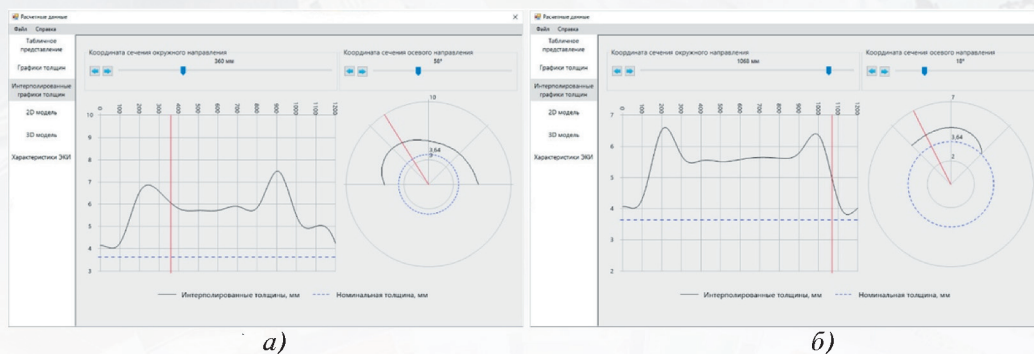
Расчетные данные
Файл Справка
Табличное представление
Графики толщин
Интерполированные графики толщин
2D модель
3D модель
Характеристики ЭКИ
Координата сечения окружного направления
360 мм
Координата сечения осевого направления
50°
0 100 200 300 400 500 600 700 800 900 1000 1100 1200
10 9 8 7 6 5 4 3
10
3,64
Интерполированные толщины, мм
Номинальная толщина, мм
а)

Расчетные данные
Файл Справка
Табличное представление
Графики толщин
Интерполированные графики толщин
2D модель
3D модель
Характеристики ЭКИ
Координата сечения окружного направления
1060 мм
Координата сечения осевого направления
10°
0 100 200 300 400 500 600 700 800 900 1000 1100 1200
7 6 5 4 3 2
7
3,64
2
Интерполированные толщины, мм
Номинальная толщина, мм
б)